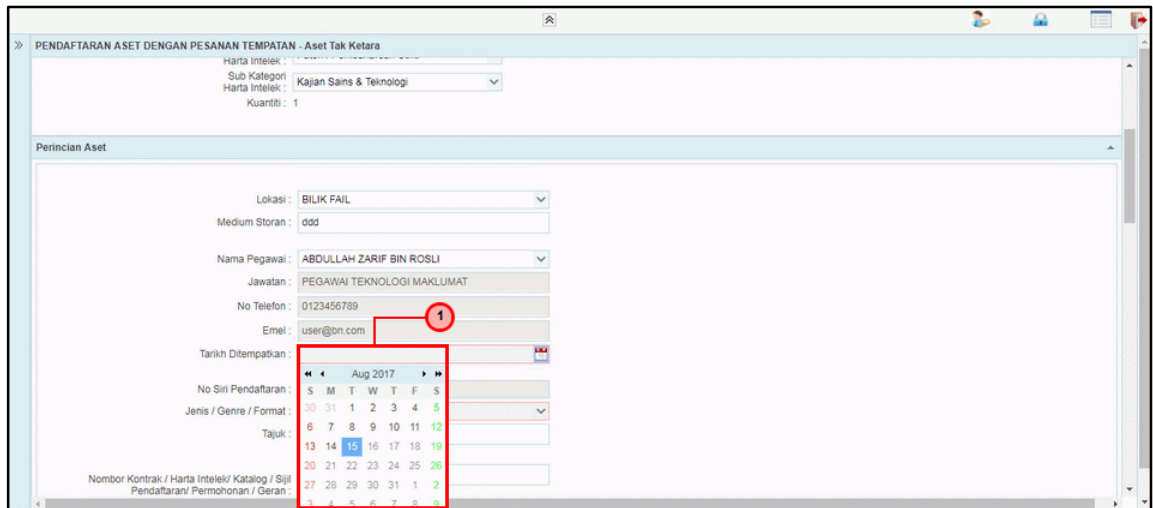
PENDAFTARAN ASET DENGAN PESANAN TEMPATAN - Aset Tak Ketara

Harta Intelek : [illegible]

Sub Kategori Harta Intelek : Kajian Sains & Teknologi

Kuantiti : 1

Perincian Aset

Lokasi : BILIK FAIL

Medium Storan : ddd

Nama Pegawai : ABDULLAH ZARIF BIN ROSLI

Jawatan : PEGAWAI TEKNOLOGI MAKLUMAT

No Telefon : 0123456789

Emel : user@bn.com

1

Tarikh Ditempatkan :

No Siri Pendaftaran :

Jenis / Genre / Format :

Tajuk :

Nombor Kontrak / Harta Intelek/ Katalog / Sijil Pendaftaran/ Permohonan / Geran :

Aug 2017

| S | M | T | W | T | F | S |
|---|---|---|---|---|---|---|
| 30 | 31 | 1 | 2 | 3 | 4 | 5 |
| 6 | 7 | 8 | 9 | 10 | 11 | 12 |
| 13 | 14 | 15 | 16 | 17 | 18 | 19 |
| 20 | 21 | 22 | 23 | 24 | 25 | 26 |
| 27 | 28 | 29 | 30 | 31 | 1 | 2 |
| 3 | 4 | 5 | 6 | 7 | 8 | 9 |